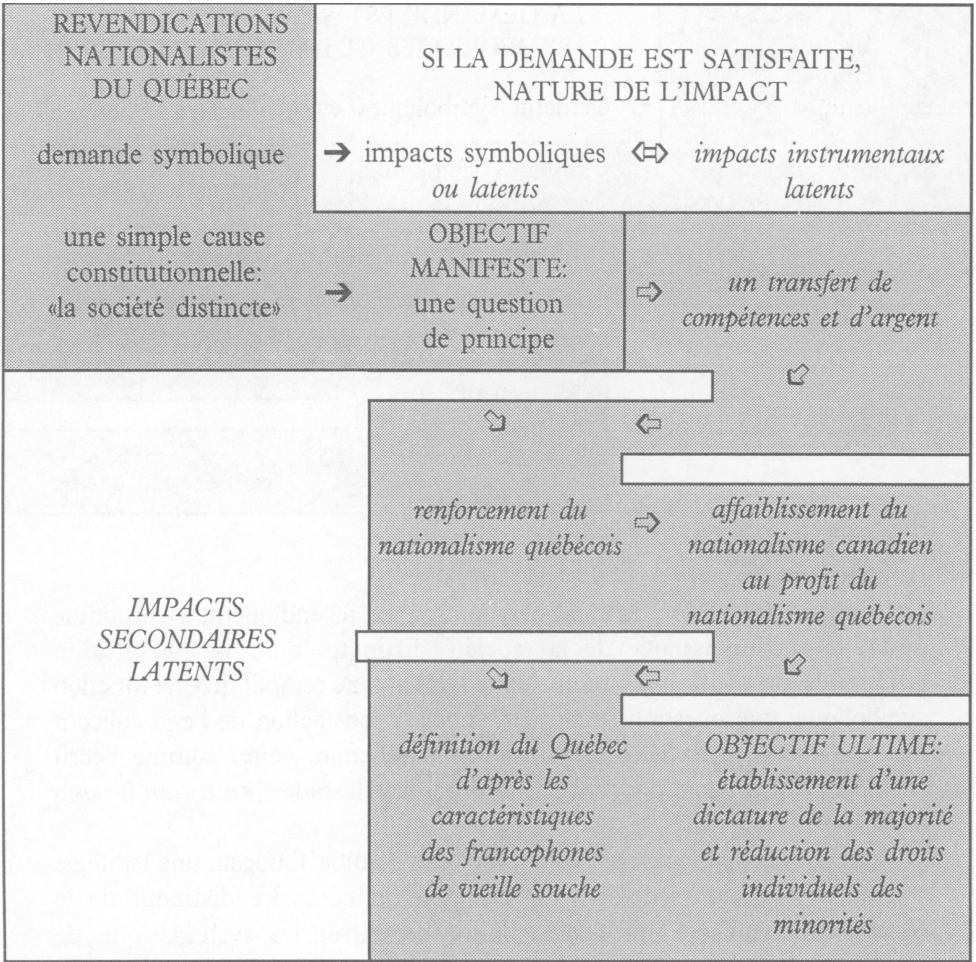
REVENDICATIONS NATIONALISTES DU QUÉBEC

SI LA DEMANDE EST SATISFAITE, NATURE DE L'IMPACT

demande symbolique → impacts symboliques *ou latents* ⇔ *impacts instrumentaux latents*

une simple cause constitutionnelle: «la société distincte» → OBJECTIF MANIFESTE: une question de principe ⇨ *un transfert de compétences et d'argent*

*renforcement du nationalisme québécois* ⇨ *affaiblissement du nationalisme canadien au profit du nationalisme québécois*

*IMPACTS SECONDAIRES LATENTS*

*définition du Québec d'après les caractéristiques des francophones de vieille souche*

*OBJECTIF ULTIME: établissement d'une dictature de la majorité et réduction des droits individuels des minorités*